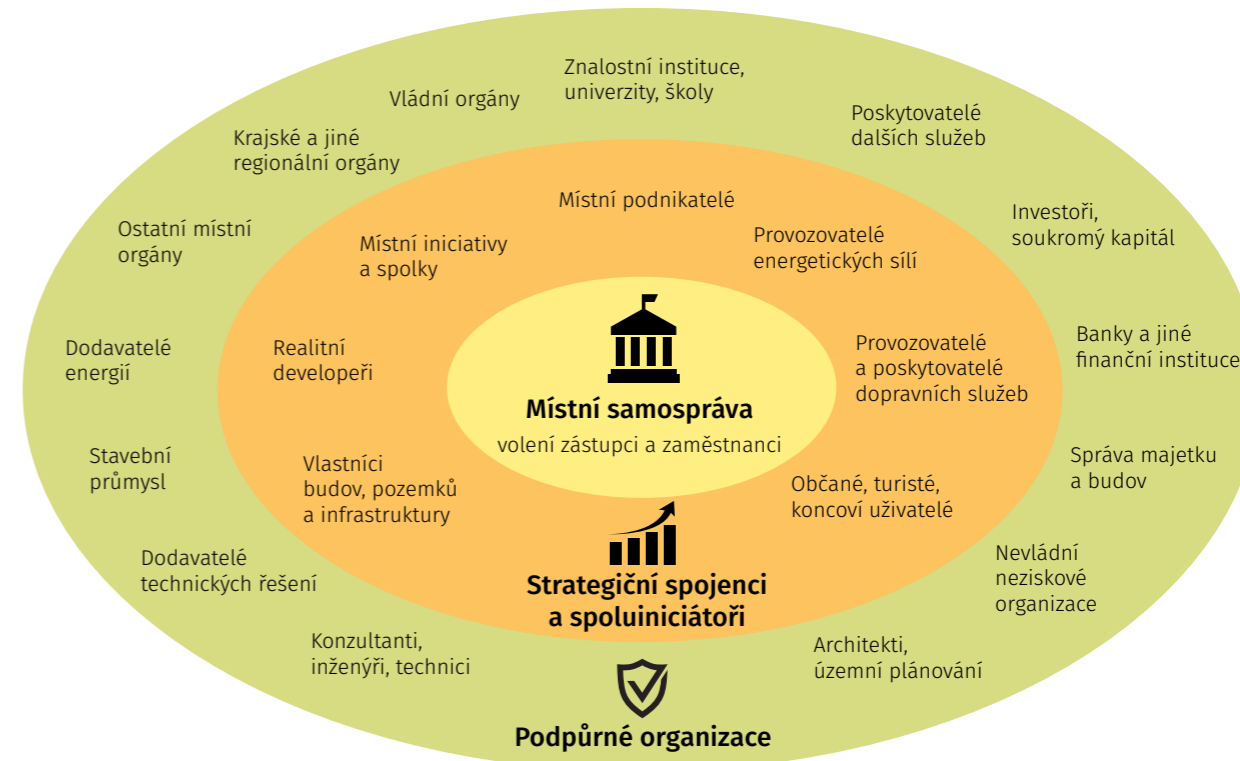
Znalostní instituce, univerzity, školy

Vládní orgány

Poskytovatelé dalších služeb

Krajské a jiné regionální orgány

Investoři, soukromý kapitál

Ostatní místní orgány

Banky a jiné finanční instituce

Dodavatelé energií

Správa majetku a budov

Stavební průmysl

Nevládní neziskové organizace

Dodavatelé technických řešení

Konzultanti, inženýři, technici

Architekti, územní plánování

Místní podnikatelé

Místní iniciativy a spolky

Provozovatelé energetických sílí

Realitní developeři

Provozovatelé a poskytovatelé dopravních služeb

Vlastníci budov, pozemků a infrastruktury

Občané, turisté, koncoví uživatelé

Místní samospráva

volení zástupci a zaměstnanci

Strategičtí spojenci a spoluiniciátoři

Podpůrné organizace